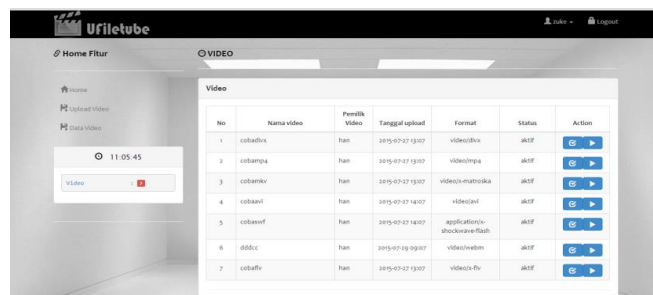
Ufiletube

zuke Logout

Home Fitur

VIDEO

Home

Upload Video

Data Video

11:05:45

Video 2

Video

| No | Nama video | Pemilik Video | Tanggal upload | Format | Status | Action |
|---|---|---|---|---|---|---|
| 1 | cobadivx | han | 2015-07-27 13:07 | video/divx | aktif | |
| 2 | cobamp4 | han | 2015-07-27 13:07 | video/mp4 | aktif | |
| 3 | cobamkv | han | 2015-07-27 13:07 | video/x-matroska | aktif | |
| 4 | cobaavi | han | 2015-07-27 14:07 | video/avi | aktif | |
| 5 | cobaswf | han | 2015-07-27 14:07 | application/x-shockwave-flash | aktif | |
| 6 | dddcc | han | 2015-07-29 09:07 | video/webm | aktif | |
| 7 | cobaflv | han | 2015-07-27 13:07 | video/x-flv | aktif | |